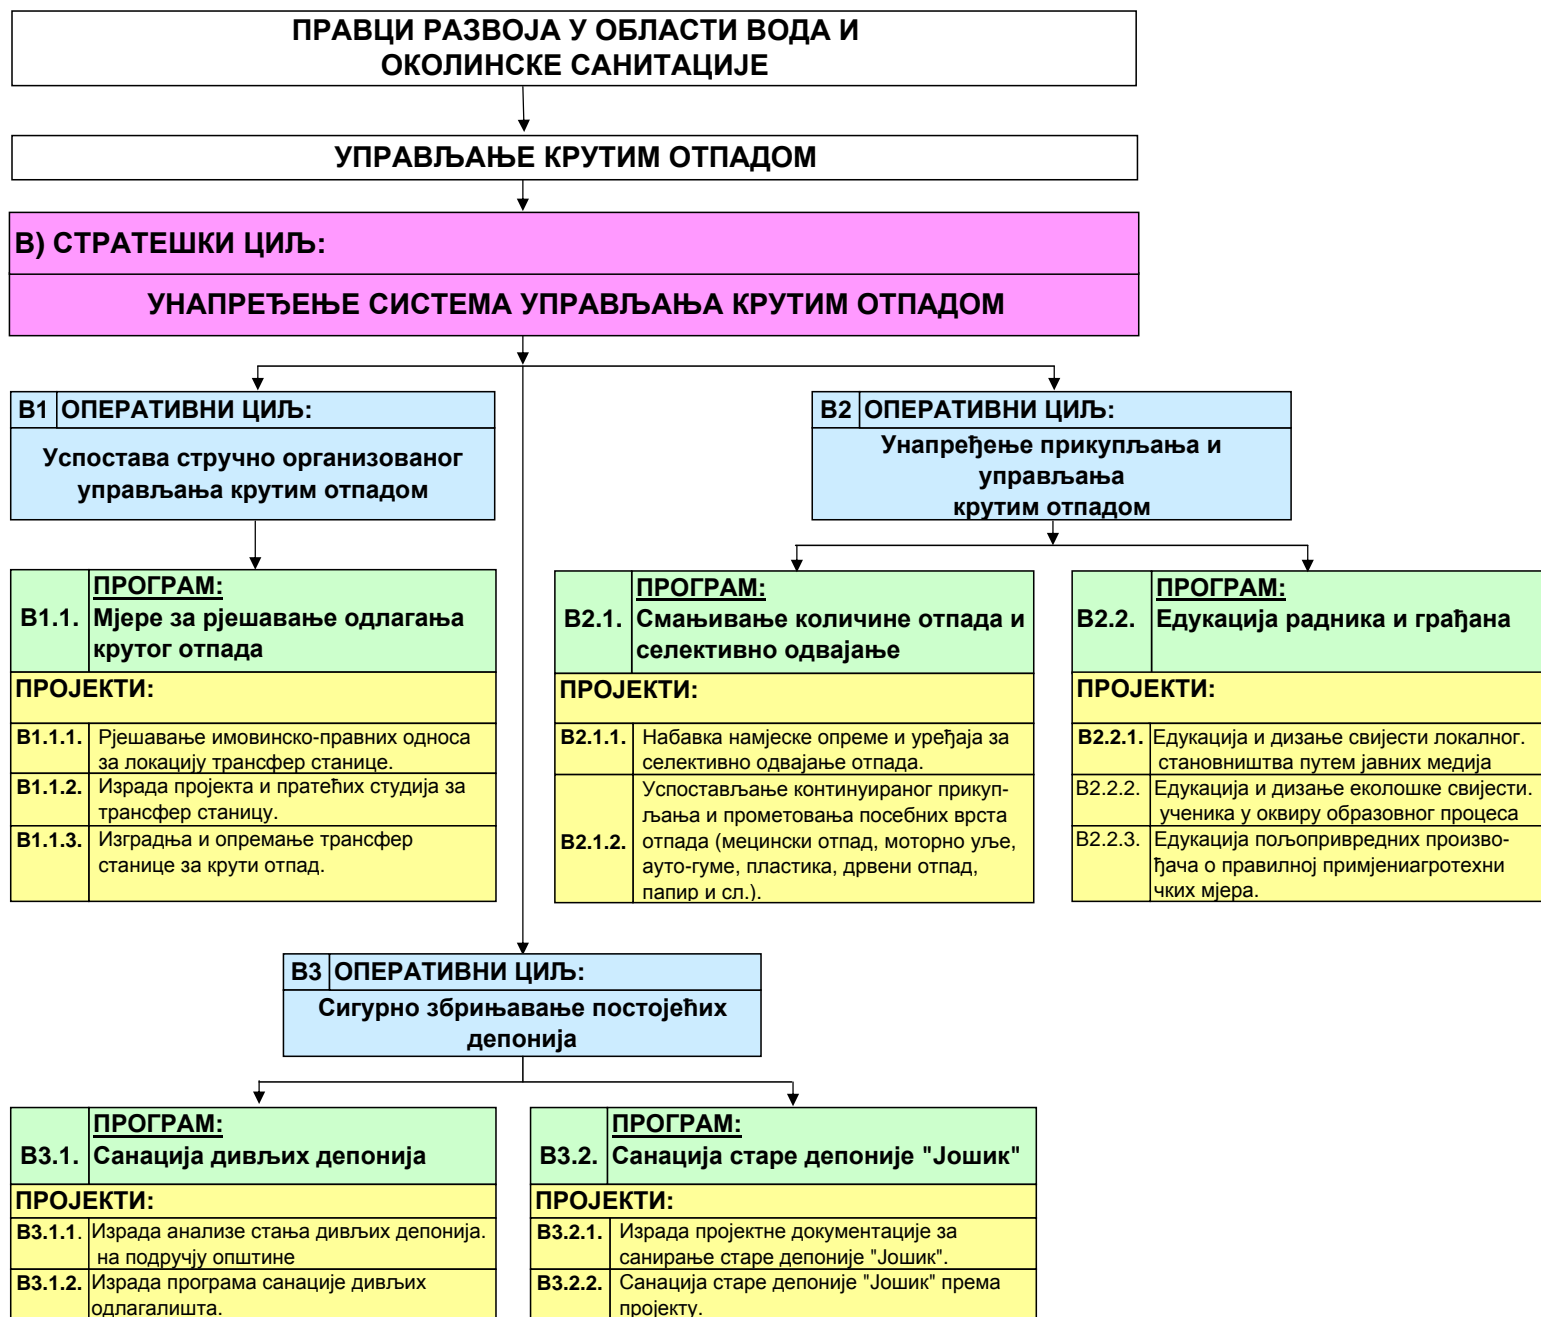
ПРАВЦИ РАЗВОЈА У ОБЛАСТИ ВОДА И ОКОЛИНСКЕ САНИТАЦИЈЕ

УПРАВЉАЊЕ КРУТИМ ОТПАДОМ

В) СТРАТЕШКИ ЦИЉ:

УНАПРЕЂЕЊЕ СИСТЕМА УПРАВЉАЊА КРУТИМ ОТПАДОМ

В1 ОПЕРАТИВНИ ЦИЉ:
Успостава стручно организованог управљања крутим отпадом

В2 ОПЕРАТИВНИ ЦИЉ:
Унапређење прикупљања и управљања крутим отпадом

В1.1. ПРОГРАМ:
Мјере за рјешавање одлагања крутог отпада

ПРОЈЕКТИ:

| | |
|---|---|
| В1.1.1. | Рјешавање имовинско-правних односа за локацију трансфер станице. |
| В1.1.2. | Израда пројекта и пратећих студија за трансфер станицу. |
| В1.1.3. | Изградња и опремање трансфер станице за крути отпад. |

В2.1. ПРОГРАМ:
Смањивање количине отпада и селективно одвајање

ПРОЈЕКТИ:

| | |
|---|---|
| В2.1.1. | Набавка намјеске опреме и уређаја за селективно одвајање отпада. |
| В2.1.2. | Успостављање континуираног прикупљања и прометовања посебних врста отпада (мецински отпад, моторно уље, ауто-гуме, пластика, дрвени отпад, папир и сл.). |

В2.2. ПРОГРАМ:
Едукација радника и грађана

ПРОЈЕКТИ:

| | |
|---|---|
| В2.2.1. | Едукација и дизање свијести локалног. становништва путем јавних медија |
| В2.2.2. | Едукација и дизање еколошке свијести. ученика у оквиру образовног процеса |
| В2.2.3. | Едукација пољопривредних произвођача о правилној примјениагротехничких мјера. |

В3 ОПЕРАТИВНИ ЦИЉ:
Сигурно збрињавање постојећих депонија

В3.1. ПРОГРАМ:
Санација дивљих депонија

ПРОЈЕКТИ:

| | |
|---|---|
| В3.1.1. | Израда анализе стања дивљих депонија. на подручју општине |
| В3.1.2. | Израда програма санације дивљих одлагалишта. |

В3.2. ПРОГРАМ:
Санација старе депоније "Јошик"

ПРОЈЕКТИ:

| | |
|---|---|
| В3.2.1. | Израда пројектне документације за санирање старе депоније "Јошик". |
| В3.2.2. | Санација старе депоније "Јошик" према пројекту. |